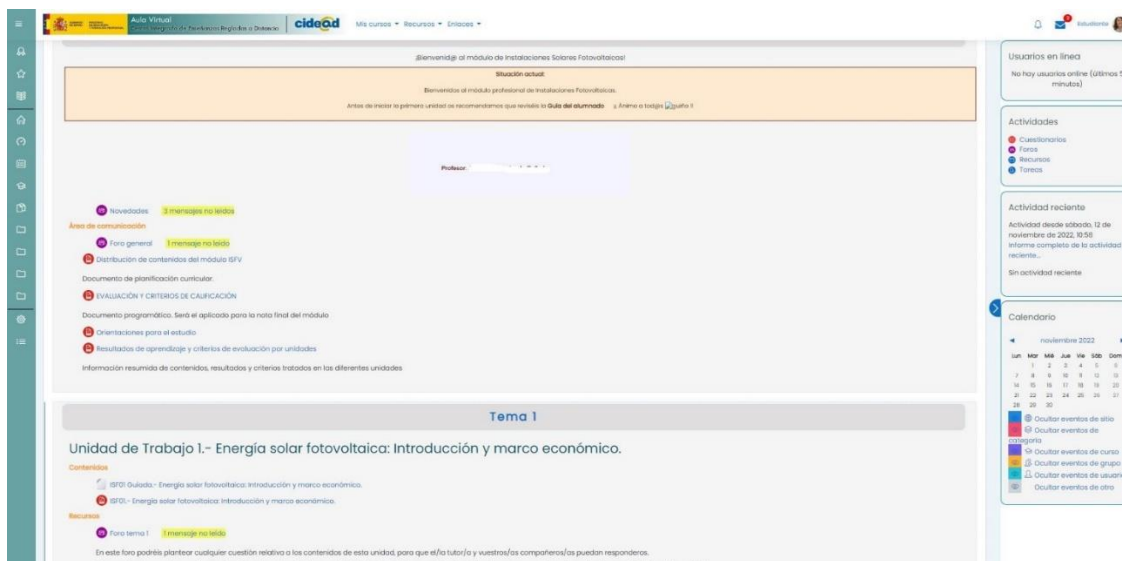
Aula Virtual
Centro Integrado de Enseñanzas Regladas a Distancia
cidead
Mis cursos ▾ Recursos ▾ Enlaces ▾
Estudiante

¡Bienvenid@ al módulo de Instalaciones Solares Fotovoltaicas!
Situación actual:
Bienvenidos al módulo profesional de Instalaciones Fotovoltaicas.
Antes de iniciar la primera unidad os recomendamos que reviséis la Guía del alumnado. ¡Ánimo a tod@s [guiño]!

Profesor: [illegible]

Novedades 2 mensajes no leídos
Área de comunicación
Foro general 1 mensaje no leído
Distribución de contenidos del módulo ISFV
Documento de planificación curricular.
EVALUACIÓN Y CRITERIOS DE CALIFICACIÓN
Documento programático. Será el aplicado para la nota final del módulo
Orientaciones para el estudio
Resultados de aprendizaje y criterios de evaluación por unidades
Información resumida de contenidos, resultados y criterios tratados en las diferentes unidades

Tema 1
Unidad de Trabajo 1.- Energía solar fotovoltaica: Introducción y marco económico.
Contenidos
ISF01 Guiada.- Energía solar fotovoltaica: Introducción y marco económico.
ISF01.- Energía solar fotovoltaica: Introducción y marco económico.
Recursos
Foro tema 1 1 mensaje no leído
En este foro podréis plantear cualquier cuestión relativa a los contenidos de esta unidad, para que el/la tutor/a y vuestros/as compañeros/as puedan responderos.

Usuarios en línea
No hay usuarios online (últimos 5 minutos)

Actividades
Cuestionarios
Foros
Recursos
Tareas

Actividad reciente
Actividad desde sábado, 12 de noviembre de 2022, 10:56
Informe completo de la actividad reciente...
Sin actividad reciente

Calendario
◄ noviembre 2022 ►
| Lun | Mar | Mié | Jue | Vie | Sáb | Dom |
|---|---|---|---|---|---|---|
| | 1 | 2 | 3 | 4 | 5 | 6 |
| 7 | 8 | 9 | 10 | 11 | 12 | 13 |
| 14 | 15 | 16 | 17 | 18 | 19 | 20 |
| 21 | 22 | 23 | 24 | 25 | 26 | 27 |
| 28 | 29 | 30 | | | | |
Ocultar eventos de sitio
Ocultar eventos de categoría
Ocultar eventos de curso
Ocultar eventos de grupo
Ocultar eventos de usuario
Ocultar eventos de otro